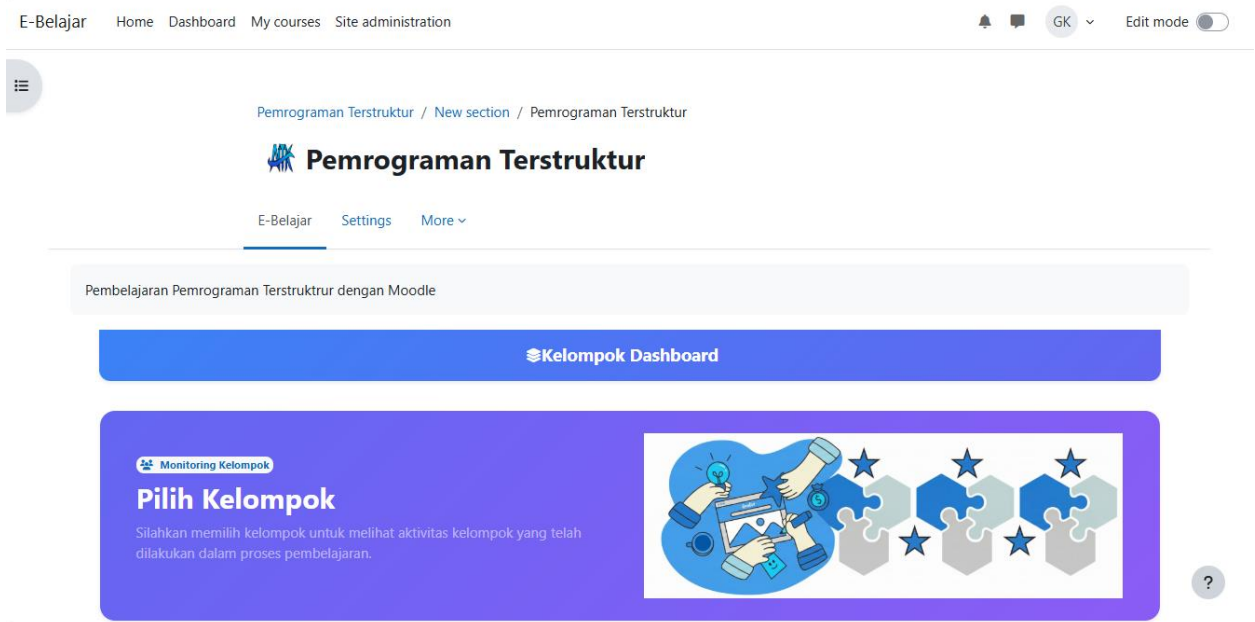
E-Belajar Home Dashboard My courses Site administration

GK

Edit mode

Pemrograman Terstruktur / New section / Pemrograman Terstruktur

Pemrograman Terstruktur

E-Belajar Settings More

Pembelajaran Pemrograman Terstruktrur dengan Moodle

Kelompok Dashboard

Monitoring Kelompok

Pilih Kelompok

Silahkan memilih kelompok untuk melihat aktivitas kelompok yang telah dilakukan dalam proses pembelajaran.

?